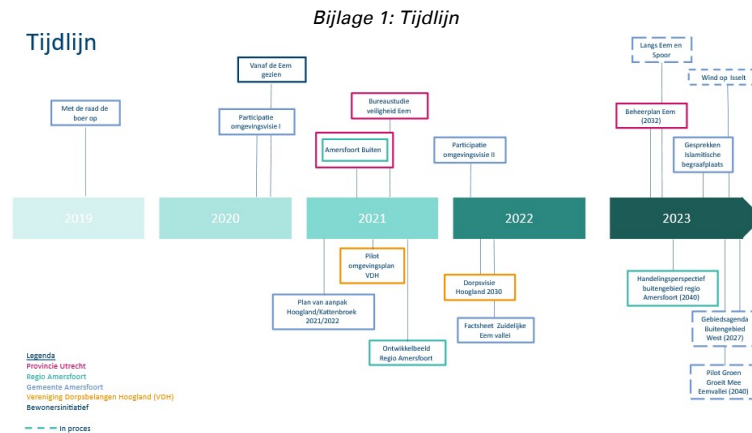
Bijlage 1: Tijdlijn

Tijdlijn

Met de raad de boer op

Vanaf de Eem gezien

Participatie omgevingsvisie I

Bureaustudie veiligheid Eem

Amersfoort Buiten

Participatie omgevingsvisie II

Langs Eem en Spoor

Wind op Isselt

Beheerplan Eem (2032)

Gesprekken Islamitische begraafplaats

2019

2020

2021

2022

2023

Pilot omgevingsplan VDH

Plan van aanpak Hoogland/Kattenbroek 2021/2022

Ontwikkelbeeld Regio Amersfoort

Dorpsvisie Hoogland 2030

Factsheet Zuidelijke Eem vallei

Handelingsperspectief buitengebied regio Amersfoort (2040)

Gebiedsagenda Buitengebied West (2027)

Pilot Groen Groeit Mee Eemvallei (2040)

Legenda
Provincie Utrecht
Regio Amersfoort
Gemeente Amersfoort
Vereniging Dorpsbelangen Hoogland (VDH)
Bewonersinitiatief

In proces